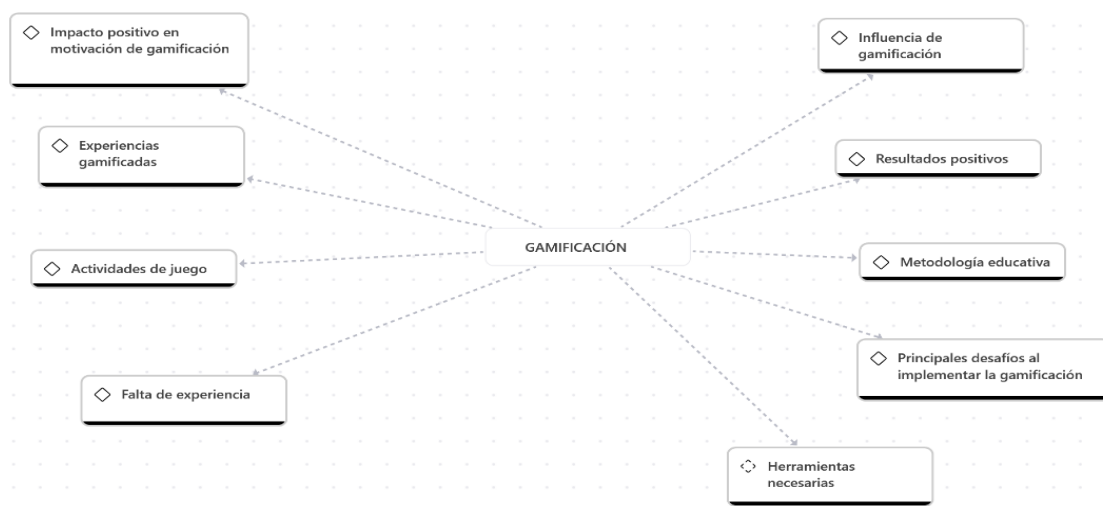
GAMIFICACIÓN

Impacto positivo en motivación de gamificación

Experiencias gamificadas

Actividades de juego

Falta de experiencia

Influencia de gamificación

Resultados positivos

Metodología educativa

Principales desafíos al implementar la gamificación

Herramientas necesarias